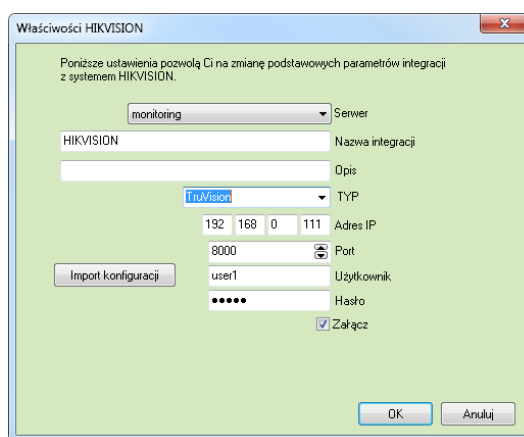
Właściwości HIKVISION

Poniższe ustawienia pozwolą Ci na zmianę podstawowych parametrów integracji z systemem HIKVISION.

monitoring
Serwer

HIKVISION
Nazwa integracji

Opis

TruVision
TYP

192 168 0 111
Adres IP

8000
Port

Import konfiguracji

user1
Użytkownik

●●●●●
Hasło

Załącz

OK
Anuluj